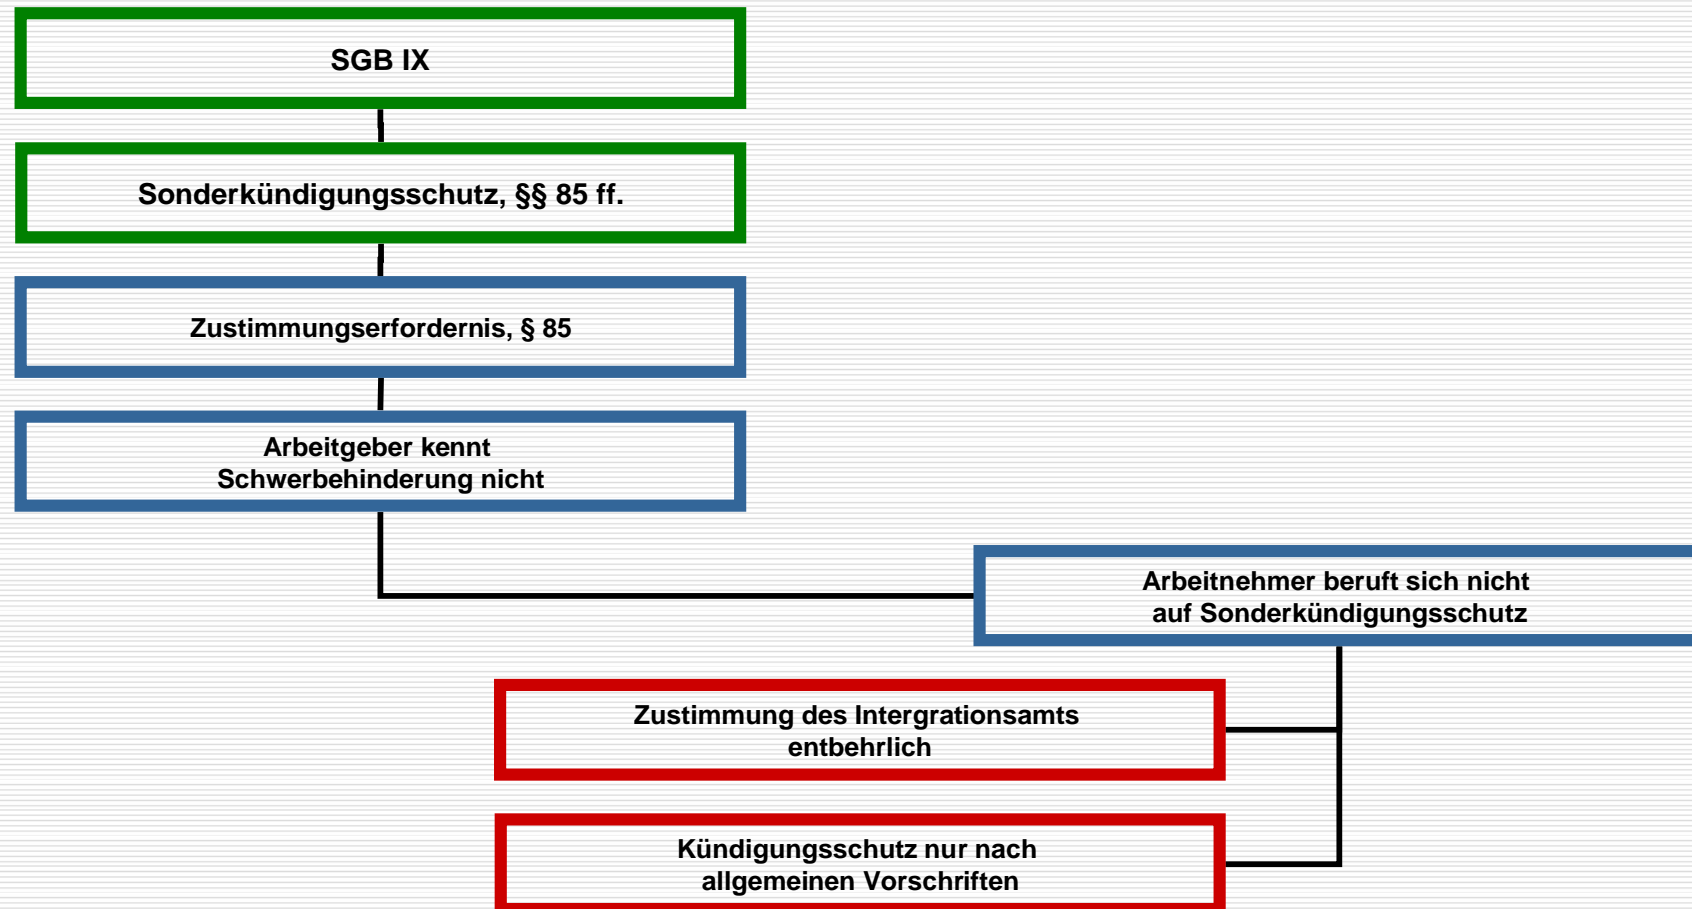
SGB IX

Sonderkündigungsschutz, §§ 85 ff.

Zustimmungserfordernis, § 85

Arbeitgeber kennt Schwerbehinderung nicht

Arbeitnehmer beruft sich nicht auf Sonderkündigungsschutz

Zustimmung des Intergrationsamts entbehrlich

Kündigungsschutz nur nach allgemeinen Vorschriften